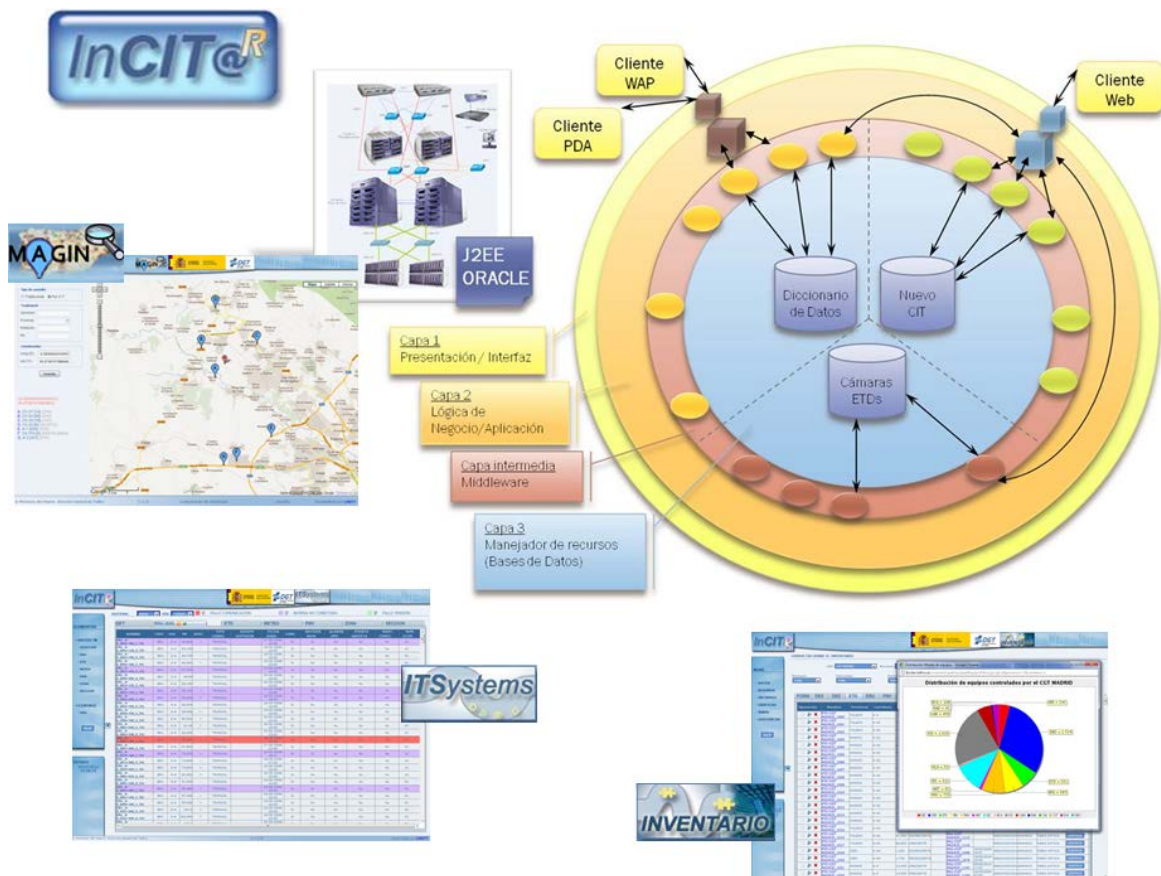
InCIT@R

Cliente WAP

Cliente PDA

Cliente Web

J2EE ORACLE

MAGIN

Diccionario de Datos

Nuevo CIT

Cámaras ETDs

Capa 1
Presentación / Interfaz

Capa 2
Lógica de Negocio/Aplicación

Capa intermedia
Middleware

Capa 3
Manejador de recursos (Bases de Datos)

InCIT

ITSystems

InCIT

Distribución de equipos controlados por el CGT MADRID

INVENTARIO